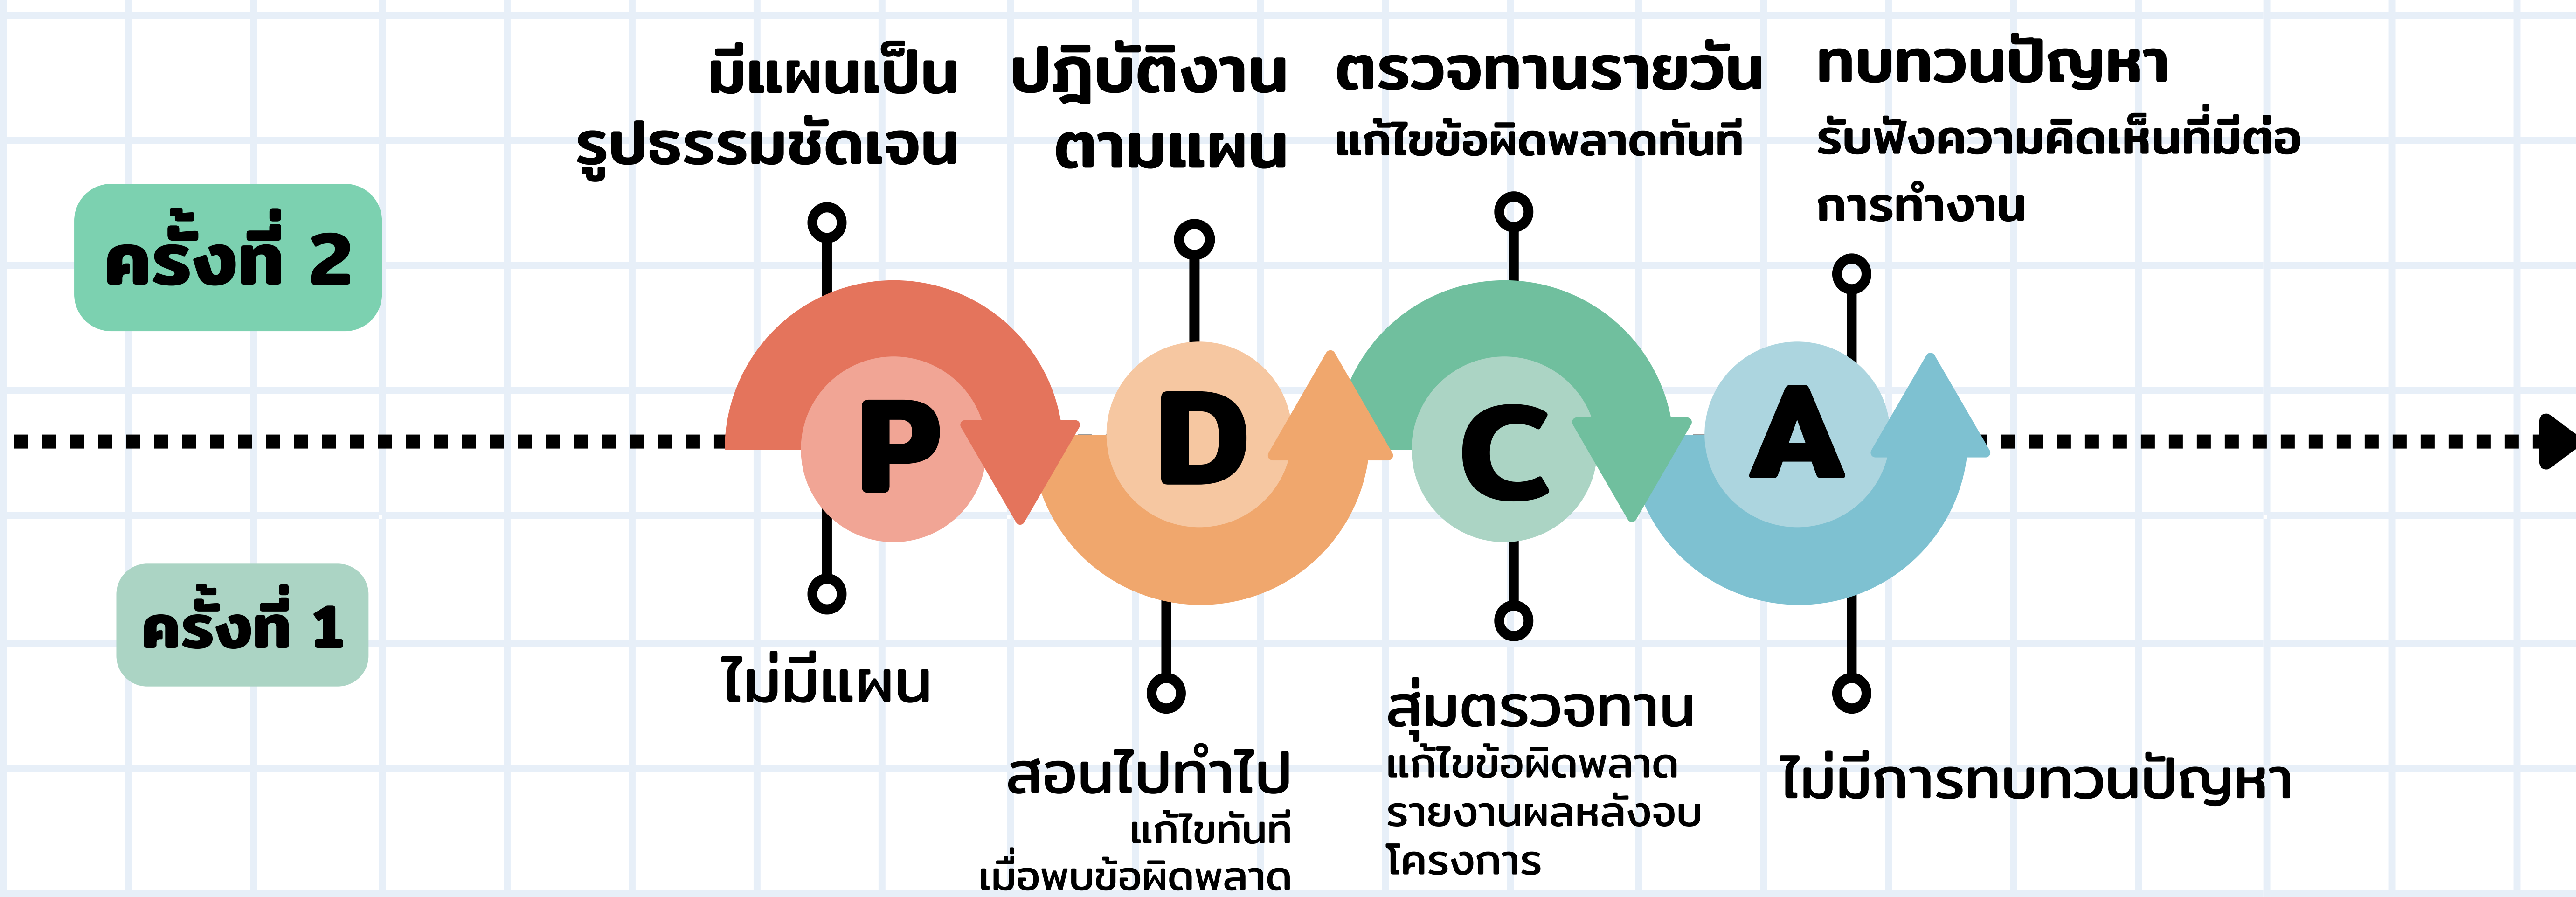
มีแผนเป็นรูปธรรมชัดเจน

ปฏิบัติงานตามแผน

ตรวจทานรายวัน
แก้ไขข้อผิดพลาดทันที

ทบทวนปัญหา
รับฟังความคิดเห็นที่มีต่อการทำงาน

ครั้งที่ 2

P D C A

ครั้งที่ 1

ไม่มีแผน

สอนไปทำไป
แก้ไขทันทีเมื่อพบข้อผิดพลาด

สุ่มตรวจทาน
แก้ไขข้อผิดพลาด
รายงานผลหลังจบโครงการ

ไม่มีการทบทวนปัญหา